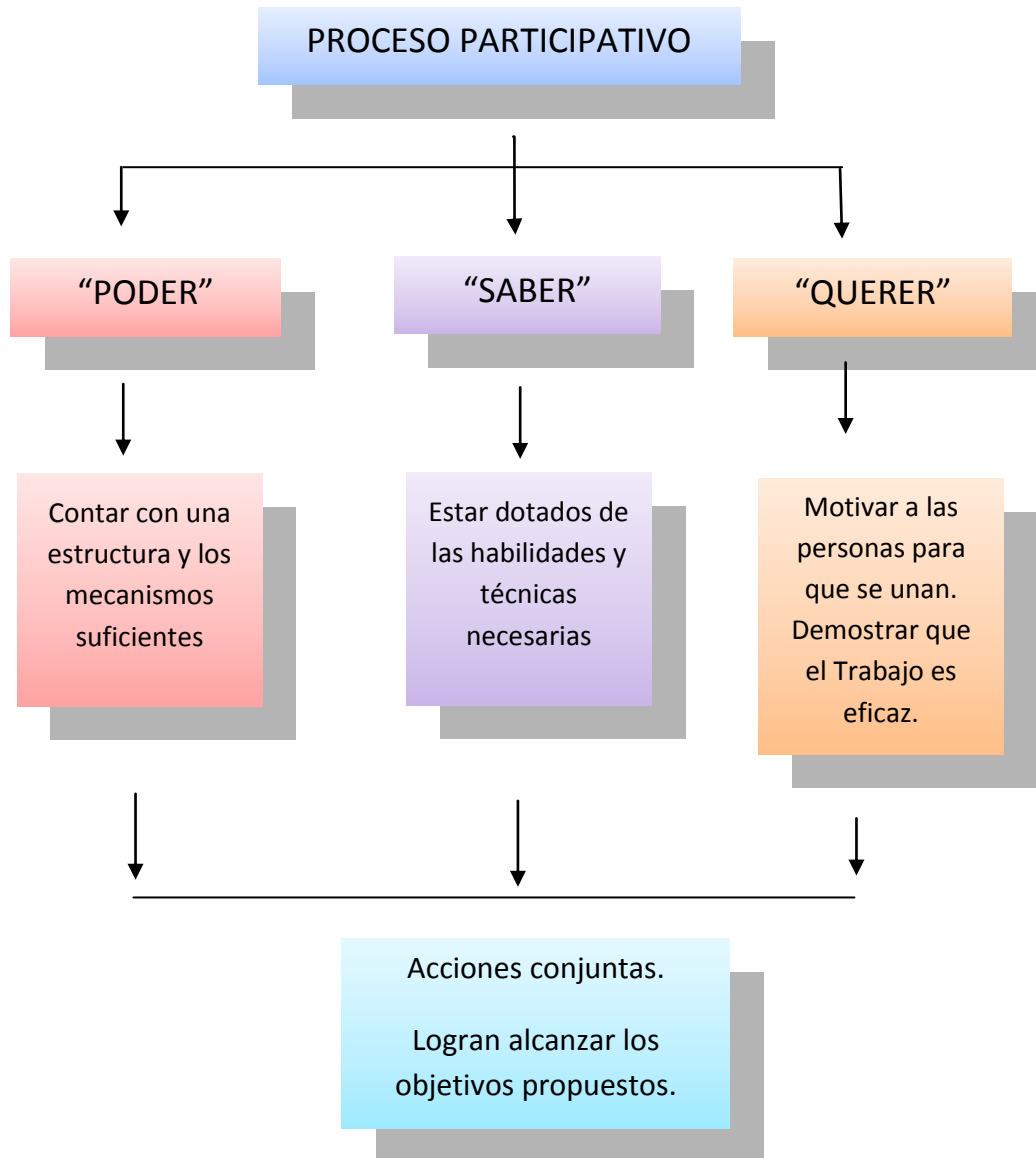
PROCESO PARTICIPATIVO

“PODER”

“SABER”

“QUERER”

Contar con una estructura y los mecanismos suficientes

Estar dotados de las habilidades y técnicas necesarias

Motivar a las personas para que se unan. Demostrar que el Trabajo es eficaz.

Acciones conjuntas.

Logran alcanzar los objetivos propuestos.